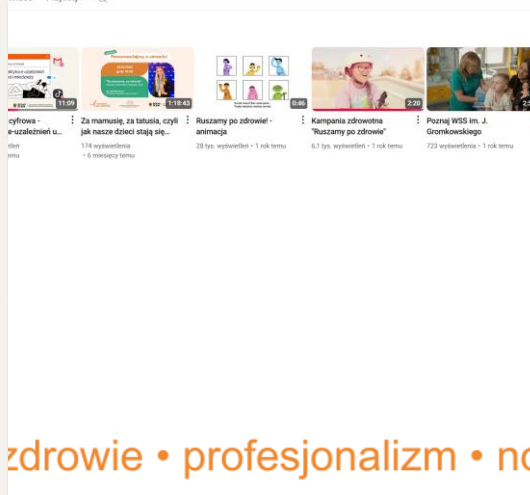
11:09
cyfrowa - e-uzależnień u...
leń
emu

1:18:43
Za mamusię, za tatusia, czyli jak nasze dzieci stają się...
174 wyświetlenia • 6 miesięcy temu

0:46
Ruszamy po zdrowie! - animacja
28 tys. wyświetleń • 1 rok temu

2:20
Kampania zdrowotna "Ruszamy po zdrowie"
6,1 tys. wyświetleń • 1 rok temu

Poznaj WSS im. J. Gromkowskiego
723 wyświetlenia • 1 rok temu

zdrowie • profesjonalizm • n